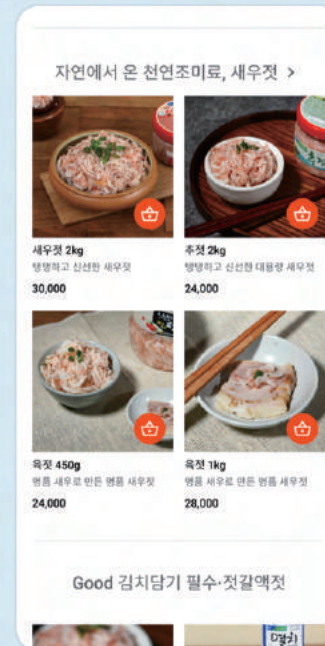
자연에서 온 천연조미료, 새우젓 >

새우젓 2kg
탱탱하고 신선한 새우젓
30,000

추젓 2kg
탱탱하고 신선한 대용량 새우젓
24,000

육젓 450g
명품 새우로 만든 명품 새우젓
24,000

육젓 1kg
명품 새우로 만든 명품 새우젓
28,000

Good 김치담기 필수·젓갈액젓

멸치